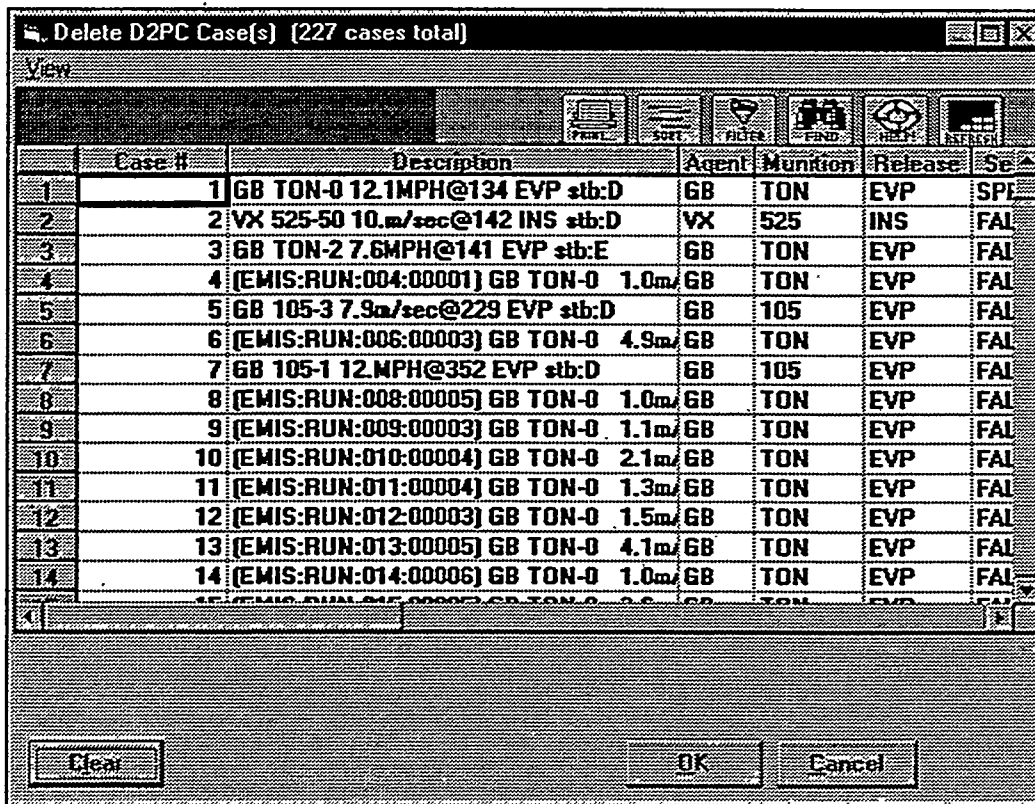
Delete D2PC Case(s) (227 cases total)

View

PRINT SORT FILTER FIND HELP! REFRESH

| | Case # | Description | Agent | Munition | Release | Se |
|---|---|---|---|---|---|---|
| 1 | 1 | GB TON-0 12.1MPH@134 EVP stb:D | GB | TON | EVP | SPE |
| 2 | 2 | VX 525-50 10.m/sec@142 INS stb:D | VX | 525 | INS | FAL |
| 3 | 3 | GB TON-2 7.6MPH@141 EVP stb:E | GB | TON | EVP | FAL |
| 4 | 4 | (EMIS:RUN:004:00001) GB TON-0 1.0m/ | GB | TON | EVP | FAL |
| 5 | 5 | GB 105-3 7.9m/sec@229 EVP stb:D | GB | 105 | EVP | FAL |
| 6 | 6 | (EMIS:RUN:006:00003) GB TON-0 4.9m/ | GB | TON | EVP | FAL |
| 7 | 7 | GB 105-1 12.MPH@352 EVP stb:D | GB | 105 | EVP | FAL |
| 8 | 8 | (EMIS:RUN:008:00005) GB TON-0 1.0m/ | GB | TON | EVP | FAL |
| 9 | 9 | (EMIS:RUN:009:00003) GB TON-0 1.1m/ | GB | TON | EVP | FAL |
| 10 | 10 | (EMIS:RUN:010:00004) GB TON-0 2.1m/ | GB | TON | EVP | FAL |
| 11 | 11 | (EMIS:RUN:011:00004) GB TON-0 1.3m/ | GB | TON | EVP | FAL |
| 12 | 12 | (EMIS:RUN:012:00003) GB TON-0 1.5m/ | GB | TON | EVP | FAL |
| 13 | 13 | (EMIS:RUN:013:00005) GB TON-0 4.1m/ | GB | TON | EVP | FAL |
| 14 | 14 | (EMIS:RUN:014:00006) GB TON-0 1.0m/ | GB | TON | EVP | FAL |

Clear OK Cancel